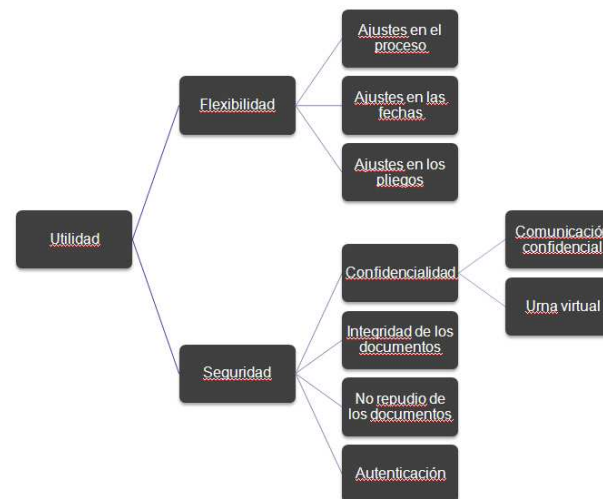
Utilidad

Flexibilidad

Ajustes en el proceso

Ajustes en las fechas

Ajustes en los pliegos

Seguridad

Confidencialidad

Comunicación confidencial

Urna virtual

Integridad de los documentos

No repudio de los documentos

Autenticación